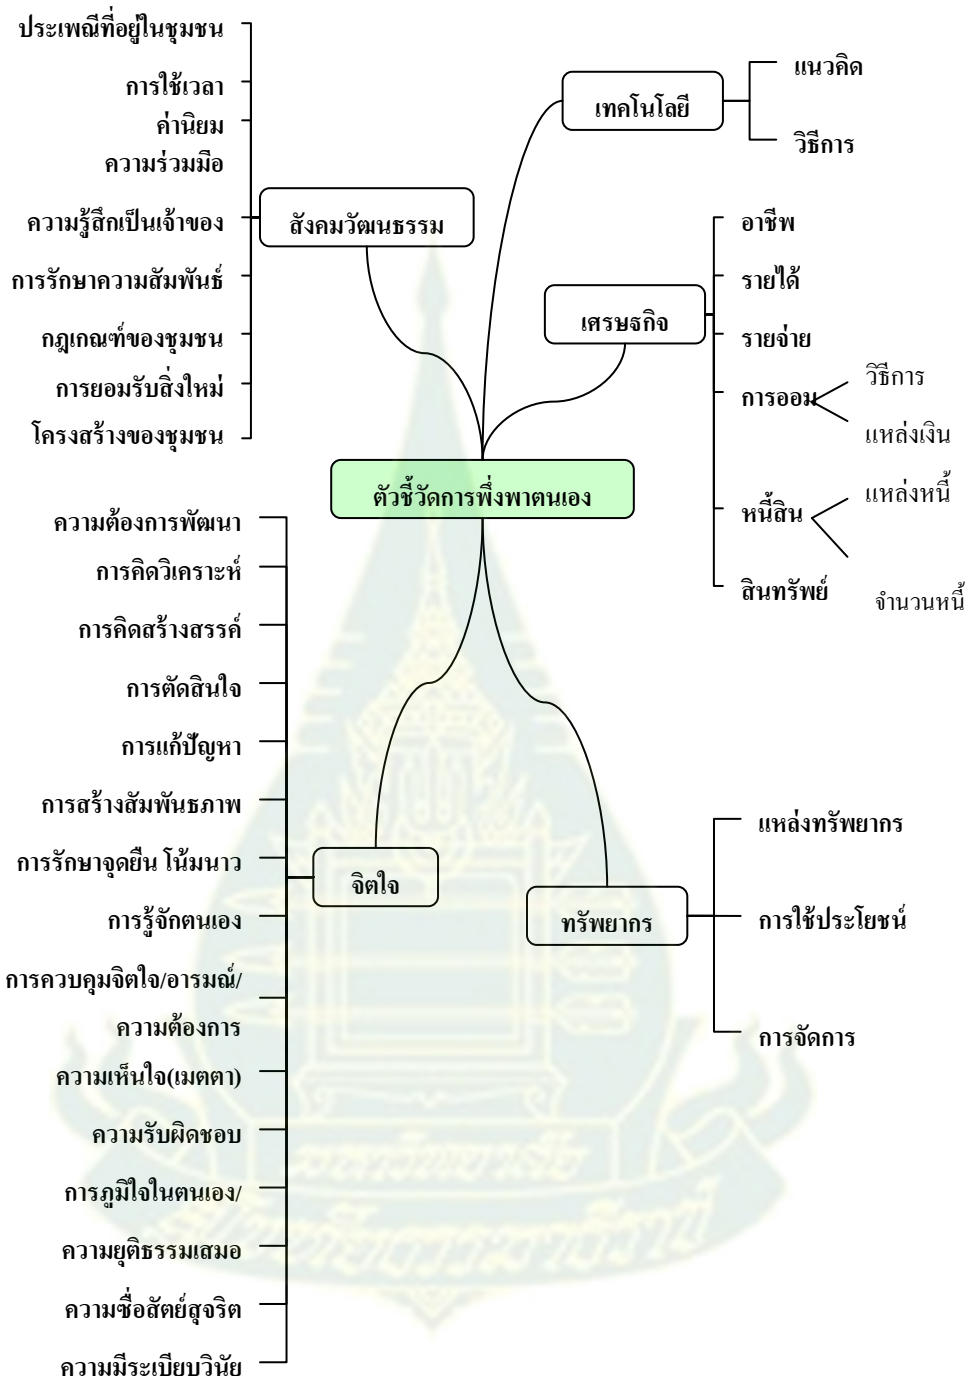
ประเพณีที่อยู่ในชุมชน
การใช้เวลา
ค่านิยม
ความร่วมมือ
ความรู้สึกเป็นเจ้าของ
การรักษาความสัมพันธ์
กฎเกณฑ์ของชุมชน
การยอมรับสิ่งใหม่
โครงสร้างของชุมชน

สังคมวัฒนธรรม

เทคโนโลยี
แนวคิด
วิธีการ

เศรษฐกิจ
อาชีพ
รายได้
รายจ่าย
การออม
วิธีการ
แหล่งเงิน
หนี้สิน
แหล่งหนี้
จำนวนหนี้
สินทรัพย์

ตัวชี้วัดการพึ่งพาตนเอง

ความต้องการพัฒนา
การคิดวิเคราะห์
การคิดสร้างสรรค์
การตัดสินใจ
การแก้ปัญหา
การสร้างสัมพันธภาพ
การรักษาจุดยืน โน้มนาว
การรู้จักตนเอง
การควบคุมจิตใจ/อารมณ์/ความต้องการ
ความเห็นใจ(เมตตา)
ความรับผิดชอบ
การภูมิใจในตนเอง/
ความยุติธรรมเสมอ
ความซื่อสัตย์สุจริต
ความมีระเบียบวินัย

จิตใจ

ทรัพยากร
แหล่งทรัพยากร
การใช้ประโยชน์
การจัดการ